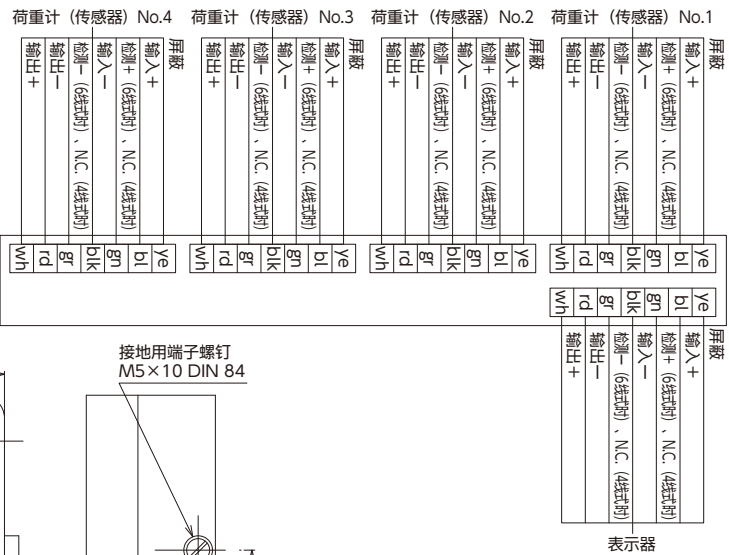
荷重计（传感器）No.4 荷重计（传感器）No.3 荷重计（传感器）No.2 荷重计（传感器）No.1

输出+
输出−
检测−（6线式时）、N.C.（4线式时）
输入−
检测+（6线式时）、N.C.（4线式时）
输入+
屏蔽

wh rd gr blk gn bl ye

输出+
输出−
检测−（6线式时）、N.C.（4线式时）
输入−
检测+（6线式时）、N.C.（4线式时）
输入+
屏蔽

wh rd gr blk gn bl ye

输出+
输出−
检测−（6线式时）、N.C.（4线式时）
输入−
检测+（6线式时）、N.C.（4线式时）
输入+
屏蔽

wh rd gr blk gn bl ye

输出+
输出−
检测−（6线式时）、N.C.（4线式时）
输入−
检测+（6线式时）、N.C.（4线式时）
输入+
屏蔽

wh rd gr blk gn bl ye

wh rd gr blk gn bl ye

输出+
输出−
检测−（6线式时）、N.C.（4线式时）
输入−
检测+（6线式时）、N.C.（4线式时）
输入+
屏蔽

接地用端子螺钉
M5×10 DIN 84

表示器